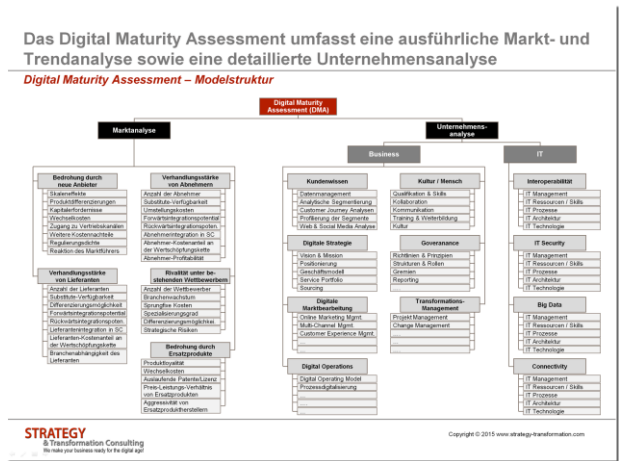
Das Digital Maturity Assessment umfasst eine ausführliche Markt- und Trendanalyse sowie eine detaillierte Unternehmensanalyse

Digital Maturity Assessment – Modelstruktur

Digital Maturity Assessment (DMA)

Marktanalyse

Unternehmens-analyse

Business

IT

Bedrohung durch neue Anbieter
Skaleneffekte
Produktdifferenzierungen
Kapitalerfordernisse
Wechselkosten
Zugang zu Vertriebskanälen
Weitere Kostennachteile
Regulierungsdichte
Reaktion des Marktführers

Verhandlungsstärke von Abnehmern
Anzahl der Abnehmer
Substitute-Verfügbarkeit
Umstellungskosten
Forwärtsintegrationspotential
Rückwärtsintegrationspoten.
Abnehmerintegration in SC
Abnehmer-Kostenanteil an der Wertschöpfungskette
Abnehmer-Profitabilität

Verhandlungsstärke von Lieferanten
Anzahl der Lieferanten
Substitute-Verfügbarkeit
Differenzierungsmöglichkeit
Forwärtsintegrationspotential
Rückwärtsintegrationspoten.
Lieferantenintegration in SC
Lieferanten-Kostenanteil an der Wertschöpfungskette
Branchenabhängigkeit des Lieferanten

Rivalität unter bestehenden Wettbewerbern
Anzahl der Wettbewerber
Branchenwachstum
Sprungfixe Kosten
Spezialisierungsgrad
Differenzierungsmöglichkeit
Strategische Risiken

Bedrohung durch Ersatzprodukte
Produktloyalität
Wechselkosten
Auslaufende Patente/Lizenz
Preis-Leistungs-Verhältnis von Ersatzprodukten
Aggressivität von Ersatzproduktherstellern

Kundenwissen
Datenmanagement
Analytische Segmentierung
Customer Journey Analysen
Profilierung der Segmente
Web & Social Media Analyse

Digitale Strategie
Vision & Mission
Positionierung
Geschäftsmodell
Service Portfolio
Sourcing

Digitale Marktbearbeitung
Online Marketing Mgmt.
Multi-Channel Mgmt.
Customer Experience Mgmt.
...

Digital Operations
Digital Operating Model
Prozessdigitalisierung
...

Kultur / Mensch
Qualifikation & Skills
Kollaboration
Kommunikation
Training & Weiterbildung
Kultur

Governance
Richtlinien & Prinzipien
Strukturen & Rollen
Gremien
Reporting

Transformations-Management
Projekt Management
Change Management
...

Interoperabilität
IT Management
IT Ressourcen / Skills
IT Prozesse
IT Architektur
IT Technologie

IT Security
IT Management
IT Ressourcen / Skills
IT Prozesse
IT Architektur
IT Technologie

Big Data
IT Management
IT Ressourcen / Skills
IT Prozesse
IT Architektur
IT Technologie

Connectivity
IT Management
IT Ressourcen / Skills
IT Prozesse
IT Architektur
IT Technologie

STRATEGY & Transformation Consulting
We make your business ready for the digital age!

Copyright © 2015 www.strategy-transformation.com